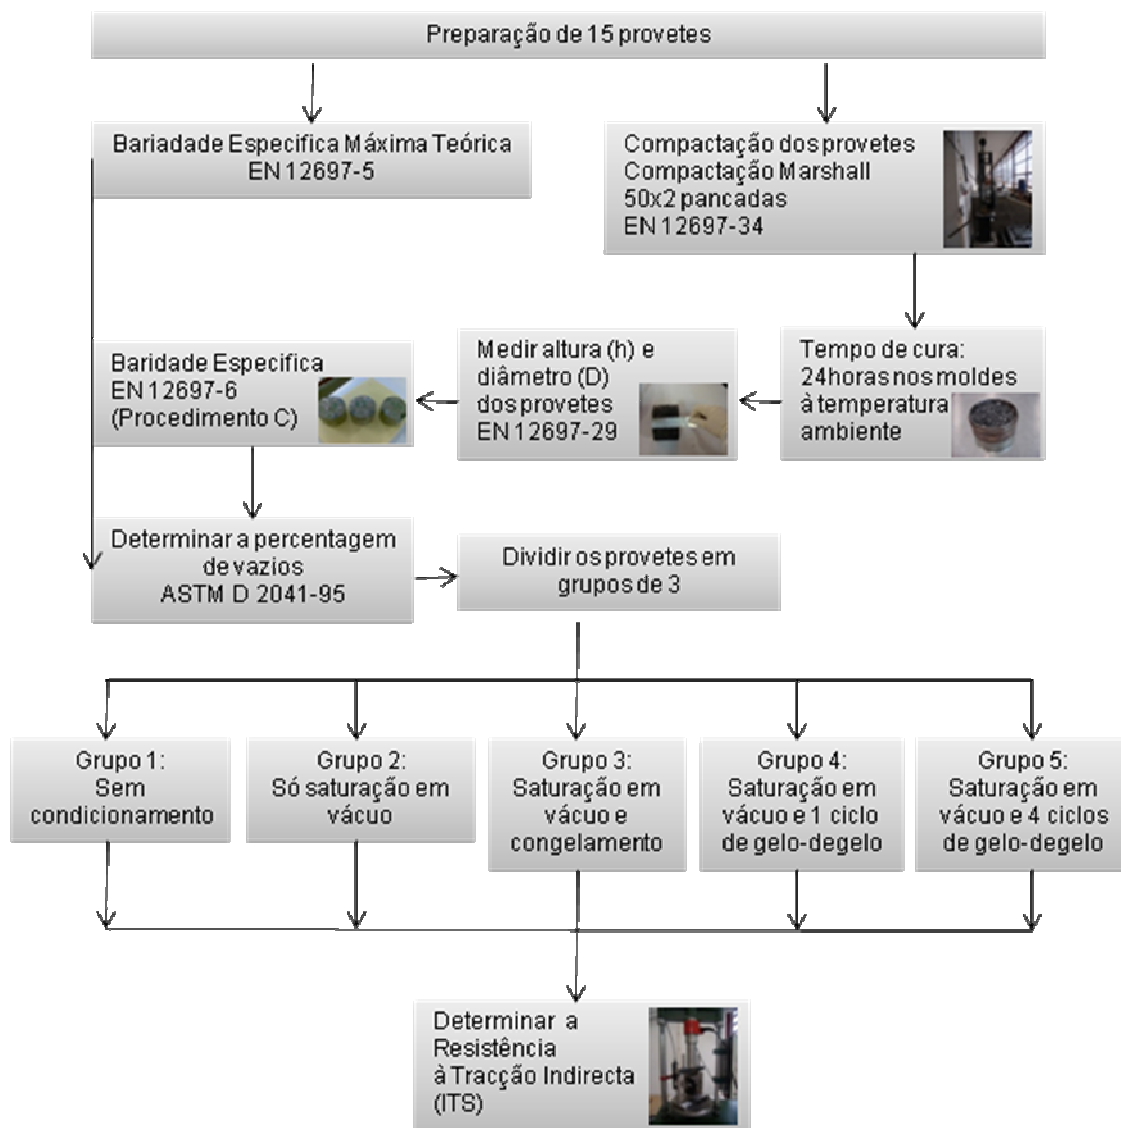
Preparação de 15 provetes

Bariadade Especifica Máxima Teórica
EN 12697-5

Compactação dos provetes
Compactação Marshall
50x2 pancadas
EN 12697-34

Baridade Especifica
EN 12697-6
(Procedimento C)

Medir altura (h) e diâmetro (D) dos provetes
EN 12697-29

Tempo de cura:
24horas nos moldes à temperatura ambiente

Determinar a percentagem de vazios
ASTM D 2041-95

Dividir os provetes em grupos de 3

Grupo 1:
Sem condicionamento

Grupo 2:
Só saturação em vácuo

Grupo 3:
Saturação em vácuo e congelamento

Grupo 4:
Saturação em vácuo e 1 ciclo de gelo-degelo

Grupo 5:
Saturação em vácuo e 4 ciclos de gelo-degelo

Determinar a Resistência à Tracção Indirecta (ITS)